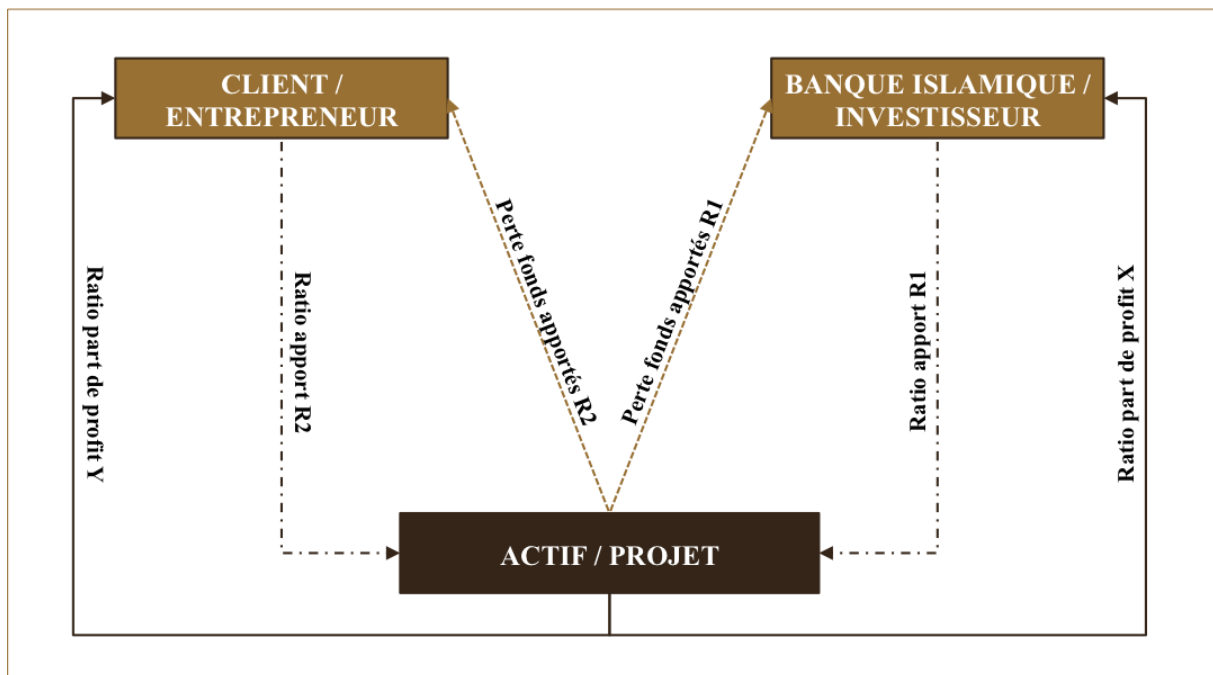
CLIENT / ENTREPRENEUR

BANQUE ISLAMIQUE / INVESTISSEUR

Ratio part de profit Y

Ratio apport R2

Perte fonds apportés R2

Perte fonds apportés R1

Ratio apport R1

Ratio part de profit X

ACTIF / PROJET